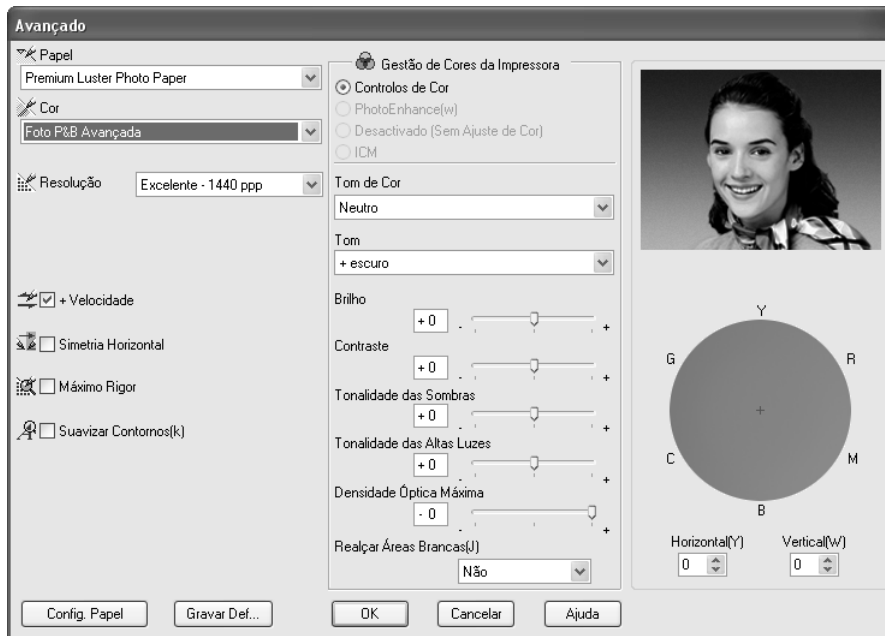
Avançado

Papel
Premium Luster Photo Paper
Cor
Foto P&B Avançada
Resolução
Excelente - 1440 ppp

+ Velocidade
Simetria Horizontal
Máximo Rigor
Suavizar Contornos(k)

Gestão de Cores da Impressora
Controlos de Cor
PhotoEnhance(w)
Desactivado (Sem Ajuste de Cor)
ICM

Tom de Cor
Neutro
Tom
+ escuro
Brilho
+ 0
Contraste
+ 0
Tonalidade das Sombras
+ 0
Tonalidade das Altas Luzes
+ 0
Densidade Óptica Máxima
- 0
Realçar Áreas Brancas(J)
Não

Y
G
R
C
M
B
Horizontal(Y)
0
Vertical(W)
0

Config. Papel
Gravar Def...
OK
Cancelar
Ajuda